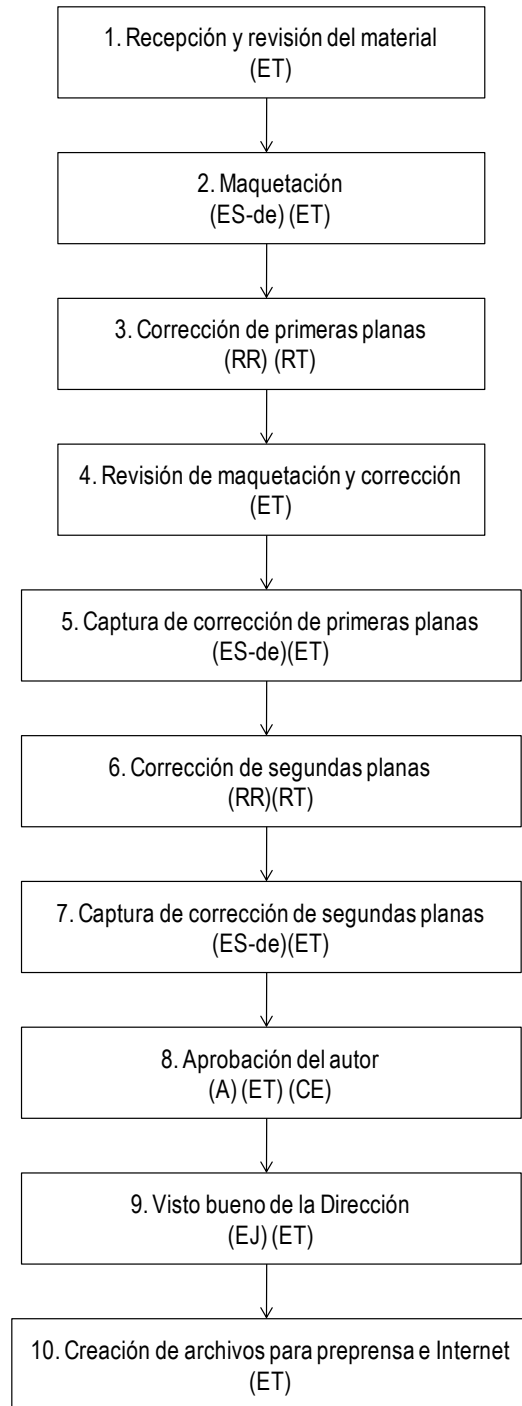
1. Recepción y revisión del material
(ET)

2. Maquetación
(ES-de) (ET)

3. Corrección de primeras planas
(RR) (RT)

4. Revisión de maquetación y corrección
(ET)

5. Captura de corrección de primeras planas
(ES-de)(ET)

6. Corrección de segundas planas
(RR)(RT)

7. Captura de corrección de segundas planas
(ES-de)(ET)

8. Aprobación del autor
(A) (ET) (CE)

9. Visto bueno de la Dirección
(EJ) (ET)

10. Creación de archivos para preprensa e Internet
(ET)